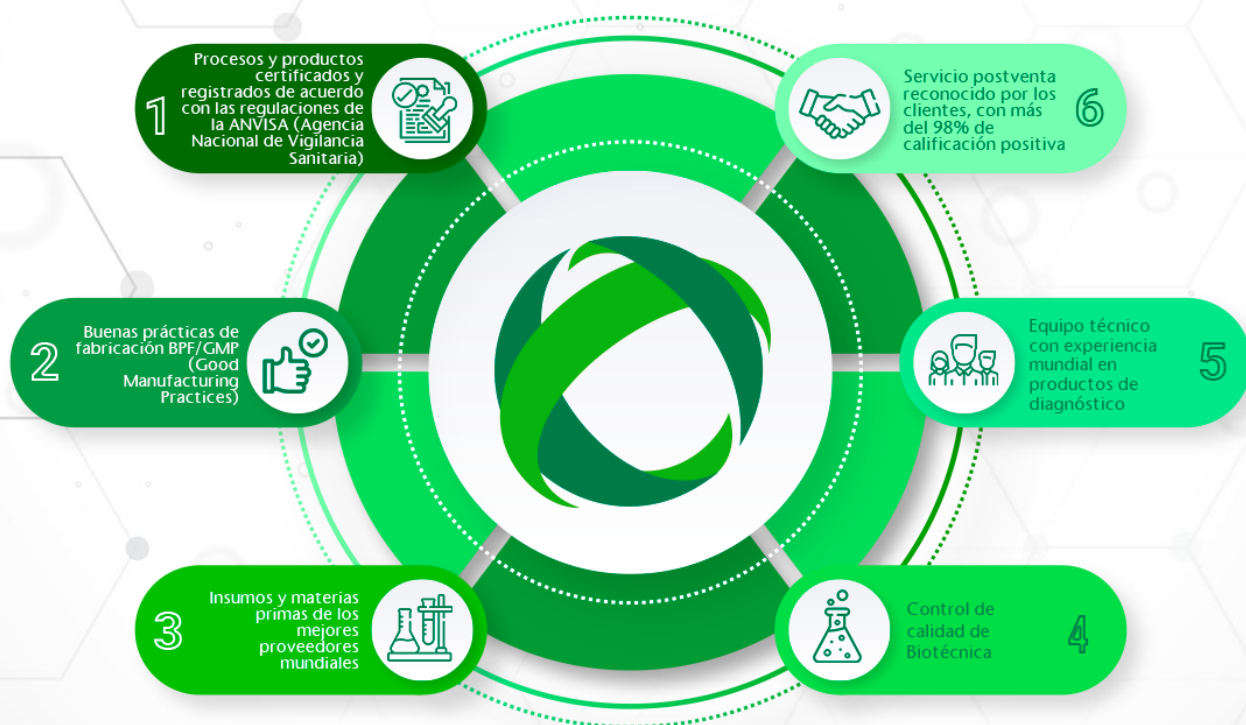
1
Procesos y productos certificados y registrados de acuerdo con las regulaciones de la ANVISA (Agencia Nacional de Vigilancia Sanitaria)

Servicio postventa reconocido por los clientes, con más del 98% de calificación positiva
6

2
Buenas prácticas de fabricación BPF/GMP (Good Manufacturing Practices)

Equipo técnico con experiencia mundial en productos de diagnóstico
5

3
Insumos y materias primas de los mejores proveedores mundiales

Control de calidad de Biotécnica
4